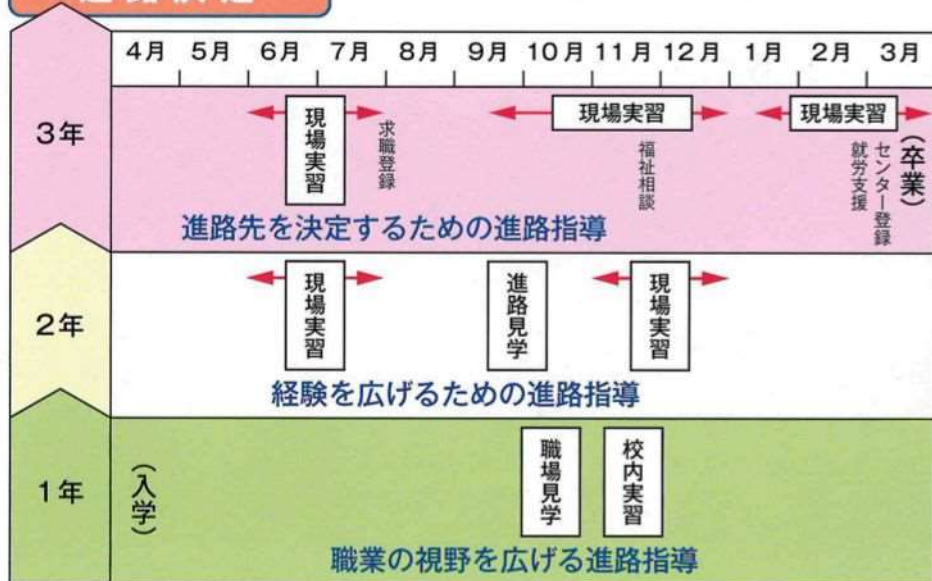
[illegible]

| | 4月 | 5月 | 6月 | 7月 | 8月 | 9月 | 10月 | 11月 | 12月 | 1月 | 2月 | 3月 |
|---|---|---|---|---|---|---|---|---|---|---|---|---|
| 3年 | | | 現場実習 | 求職登録 | | | 現場実習 | 福祉相談 | | | 現場実習 就労支援センター登録 | （卒業） |
| 2年 | | | 現場実習 | | | | 進路見学 | 現場実習 | | | | |
| 1年 | （入学） | | | | | | 職場見学 | 校内実習 | | | | |

3年：進路先を決定するための進路指導

2年：経験を広げるための進路指導

1年：職業の視野を広げる進路指導